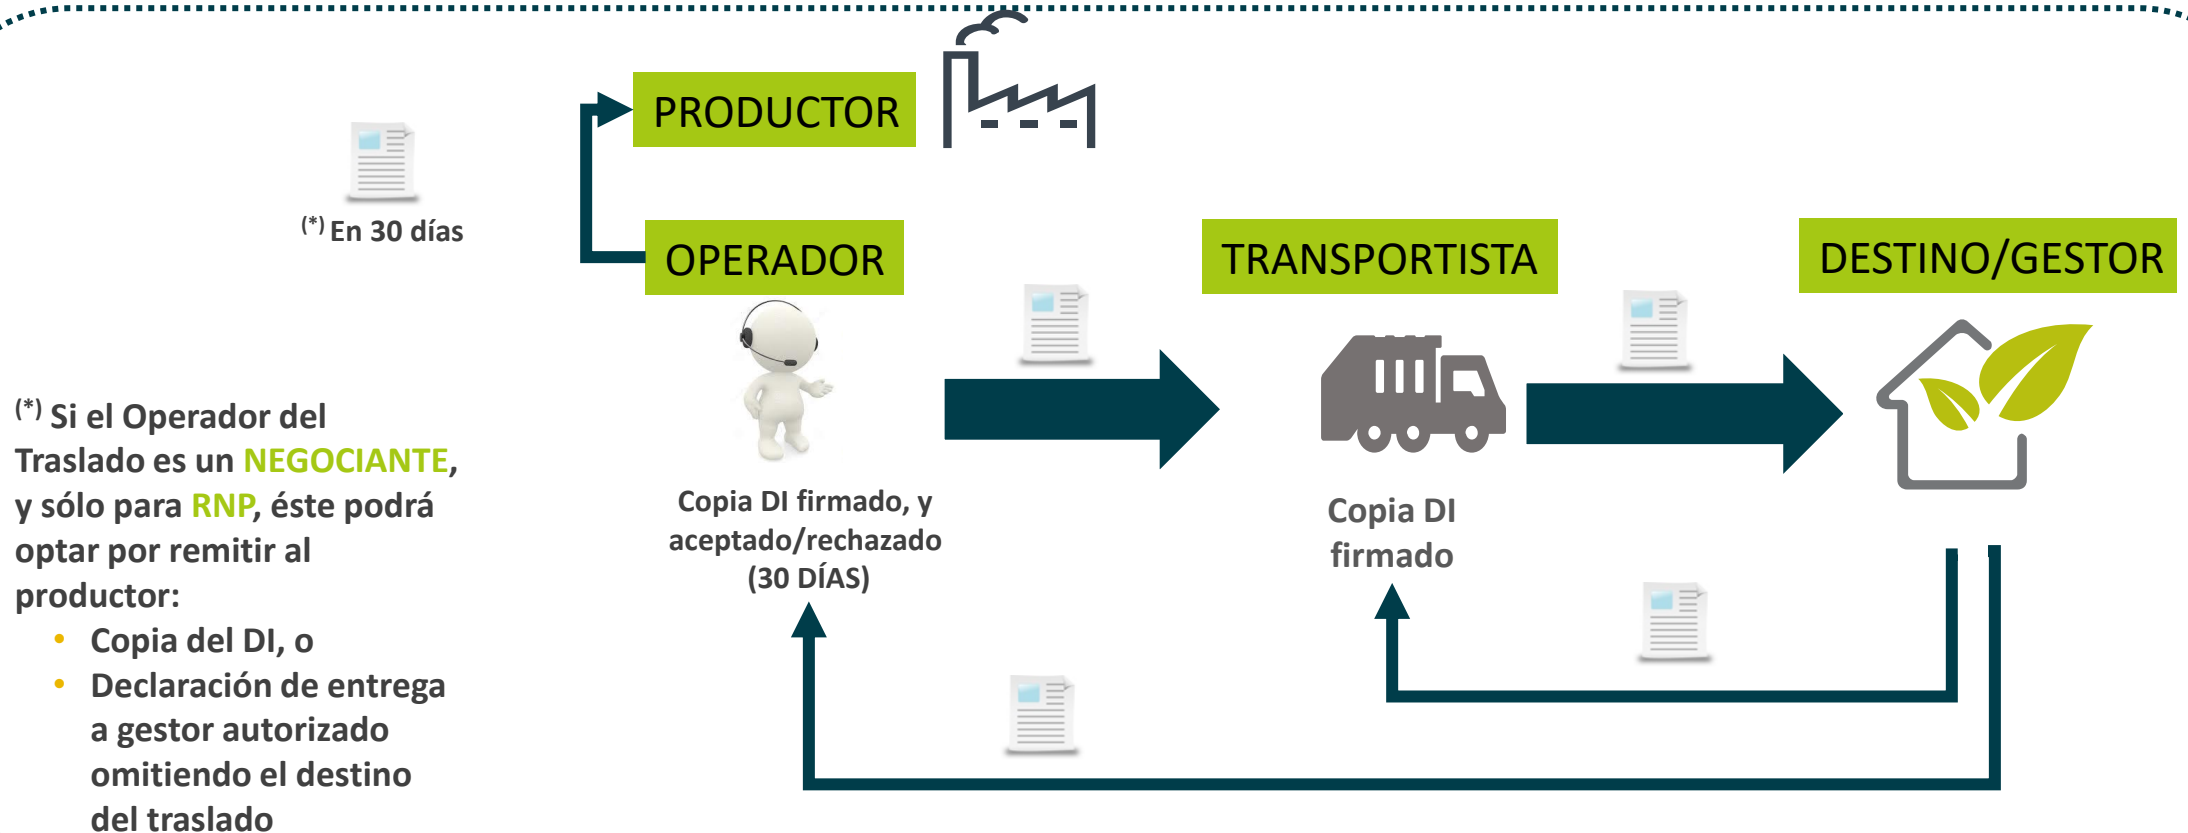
PRODUCTOR

$^{(*)}$ En 30 días

OPERADOR

TRANSPORTISTA

DESTINO/GESTOR

$^{(*)}$ Si el Operador del Traslado es un NEGOCIANTE, y sólo para RNP, éste podrá optar por remitir al productor:

- Copia del DI, o
- Declaración de entrega a gestor autorizado omitiendo el destino del traslado

Copia DI firmado, y aceptado/rechazado (30 DÍAS)

Copia DI firmado